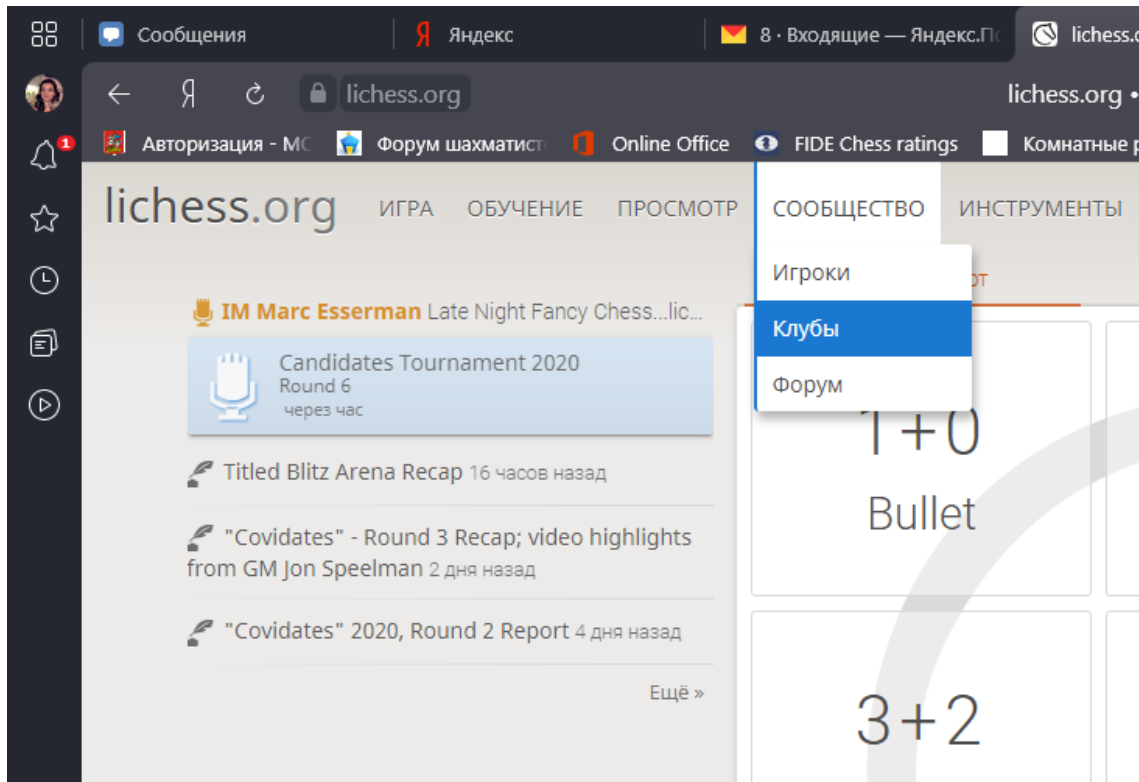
Сообщения
Яндекс
8 · Входящие — Яндекс.П
lichess.
1
lichess.org
lichess.org •
Авторизация - МС
Форум шахматист
Online Office
FIDE Chess ratings
Комнатные

lichess.org ИГРА ОБУЧЕНИЕ ПРОСМОТР СООБЩЕСТВО ИНСТРУМЕНТЫ

Игроки
Клубы
Форум

IM Marc Esserman Late Night Fancy Chess...lic...

Candidates Tournament 2020
Round 6
через час

Titled Blitz Arena Recap 16 часов назад

"Covidates" - Round 3 Recap; video highlights from GM Jon Speelman 2 дня назад

"Covidates" 2020, Round 2 Report 4 дня назад

Ещё »

1+0
Bullet

3+2